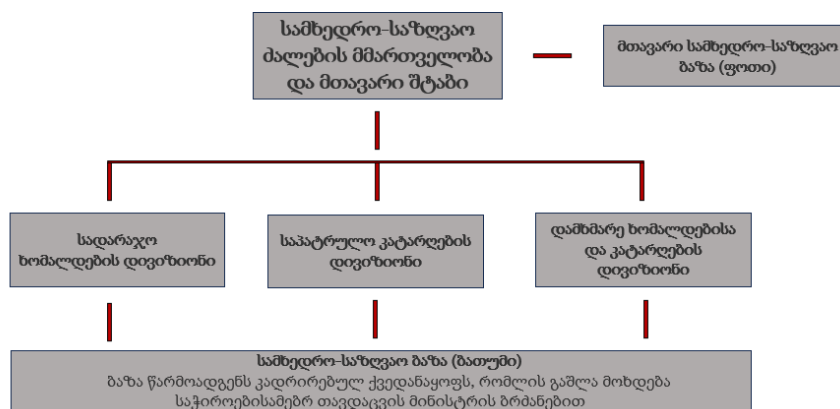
სამხედრო-საზღვაო ძალების მმართველობა და მთავარი შტაბი

მთავარი სამხედრო-საზღვაო ბაზა (ფოთი)

სადარაჯო ხომალდების დივიზიონი

საპატრულო კატარღების დივიზიონი

დამხმარე ხომალდებისა და კატარღების დივიზიონი

სამხედრო-საზღვაო ბაზა (ბათუმი)
ბაზა წარმოადგენს კადრირებულ ქვედანაყოფს, რომლის გაშლა მოხდება საჭიროებისამებრ თავდაცვის მინისტრის ბრძანებით